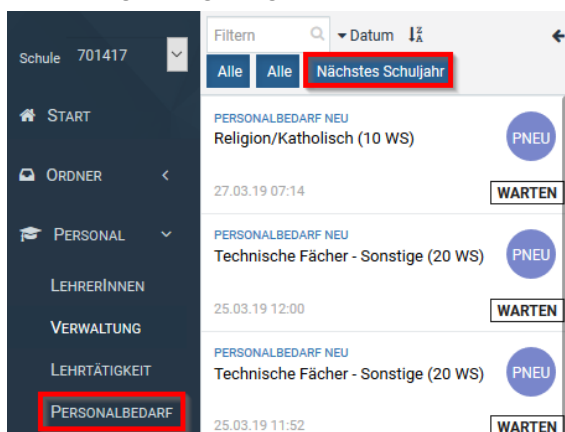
Schule 701417

Start

Ordner

Personal

LehrerInnen

Verwaltung

Lehrtätigkeit

Personalbedarf

Filtern

Datum

Alle

Alle

Nächstes Schuljahr

PERSONALBEDARF NEU
Religion/Katholisch (10 WS)
PNEU
27.03.19 07:14
WARTEN

PERSONALBEDARF NEU
Technische Fächer - Sonstige (20 WS)
PNEU
25.03.19 12:00
WARTEN

PERSONALBEDARF NEU
Technische Fächer - Sonstige (20 WS)
PNEU
25.03.19 11:52
WARTEN